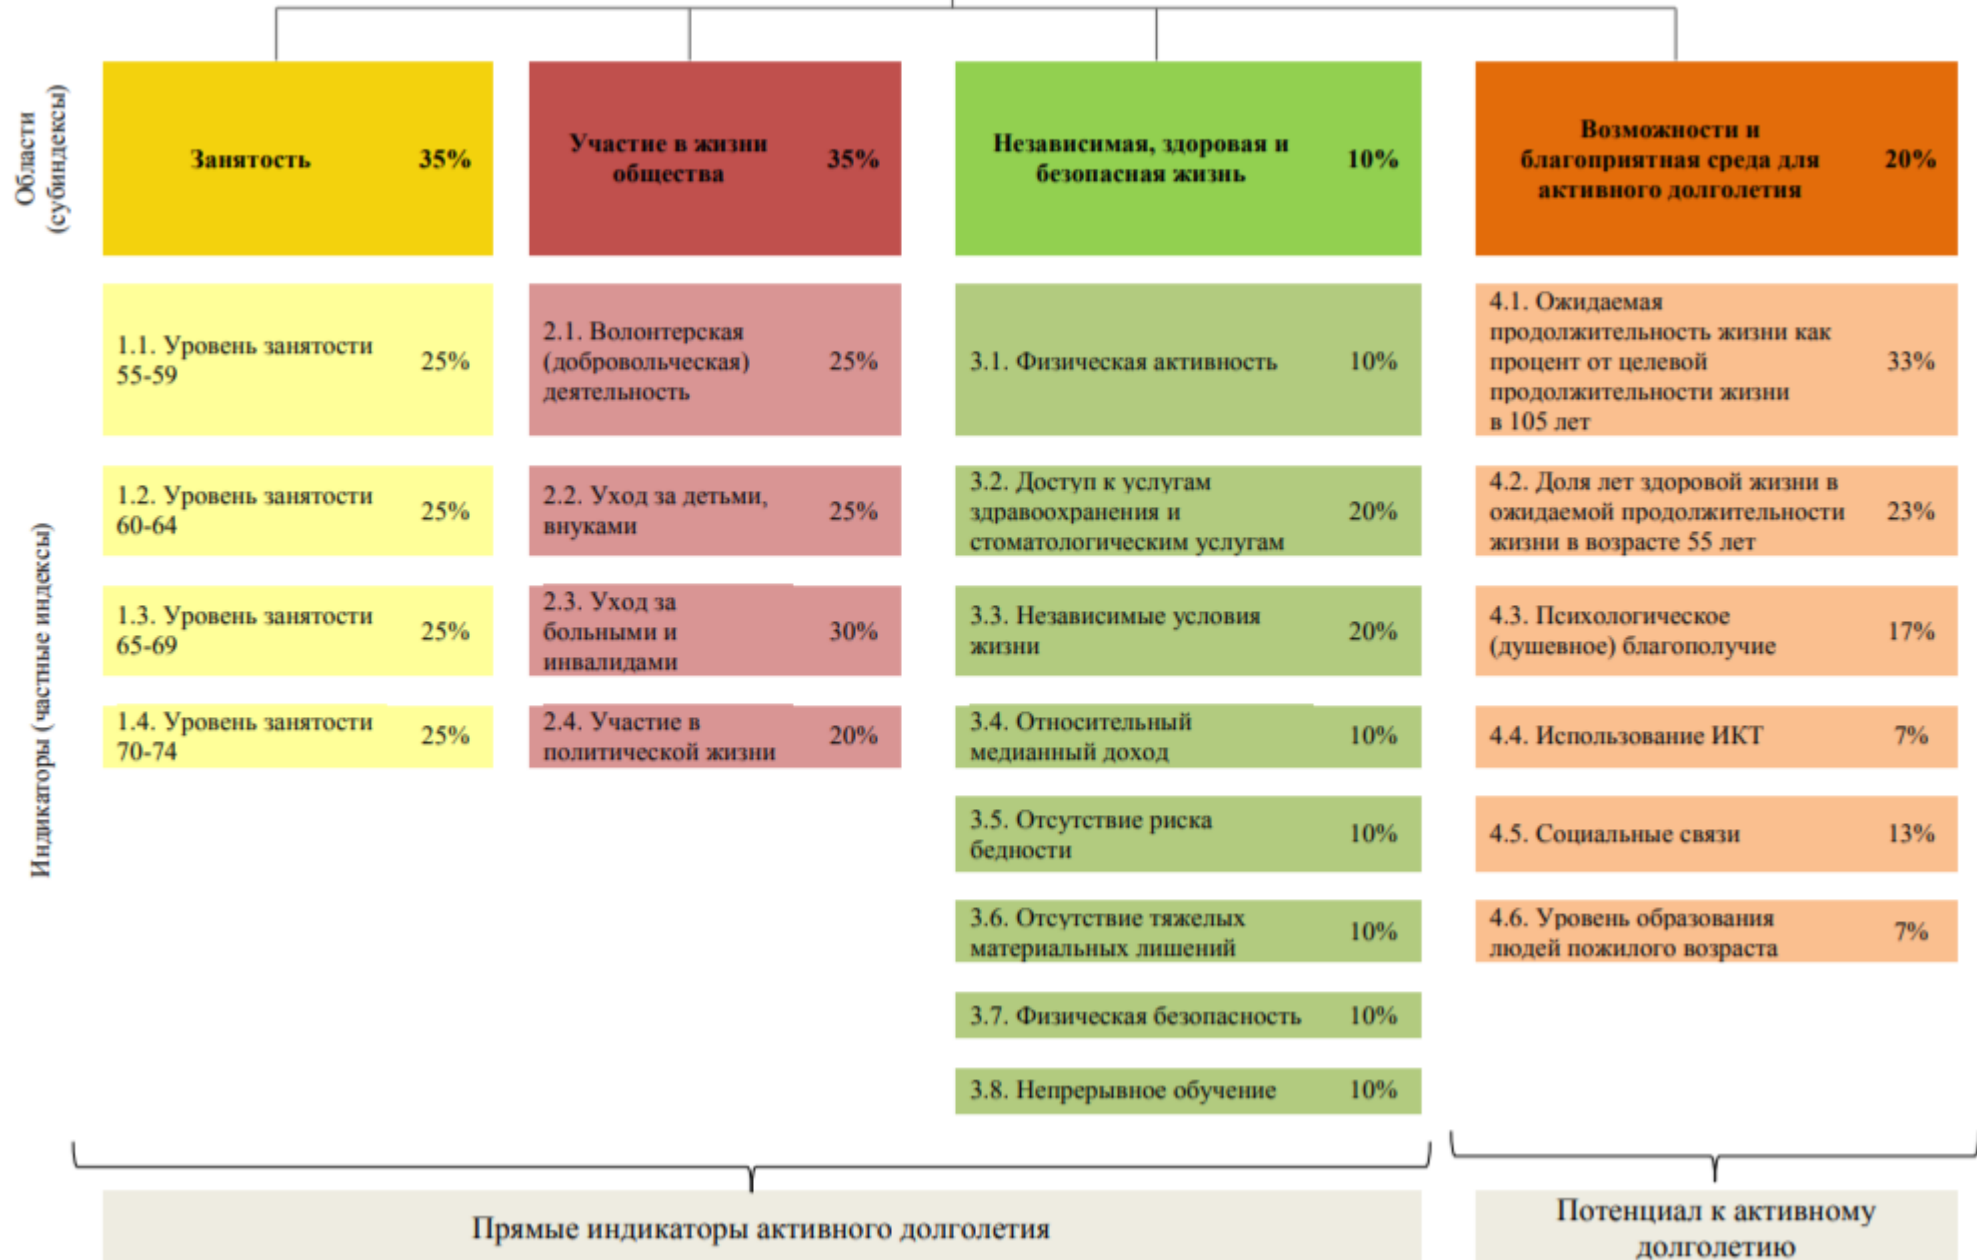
Области (субиндексы)

Занятость 35%

Участие в жизни общества 35%

Независимая, здоровая и безопасная жизнь 10%

Возможности и благоприятная среда для активного долголетия 20%

Индикаторы (частные индексы)

1.1. Уровень занятости 55-59 25%

2.1. Волонтерская (добровольческая) деятельность 25%

3.1. Физическая активность 10%

4.1. Ожидаемая продолжительность жизни как процент от целевой продолжительности жизни в 105 лет 33%

1.2. Уровень занятости 60-64 25%

2.2. Уход за детьми, внуками 25%

3.2. Доступ к услугам здравоохранения и стоматологическим услугам 20%

4.2. Доля лет здоровой жизни в ожидаемой продолжительности жизни в возрасте 55 лет 23%

1.3. Уровень занятости 65-69 25%

2.3. Уход за больными и инвалидами 30%

3.3. Независимые условия жизни 20%

4.3. Психологическое (душевное) благополучие 17%

1.4. Уровень занятости 70-74 25%

2.4. Участие в политической жизни 20%

3.4. Относительный медианный доход 10%

4.4. Использование ИКТ 7%

3.5. Отсутствие риска бедности 10%

4.5. Социальные связи 13%

3.6. Отсутствие тяжелых материальных лишений 10%

4.6. Уровень образования людей пожилого возраста 7%

3.7. Физическая безопасность 10%

3.8. Непрерывное обучение 10%

Прямые индикаторы активного долголетия

Потенциал к активному долголетию